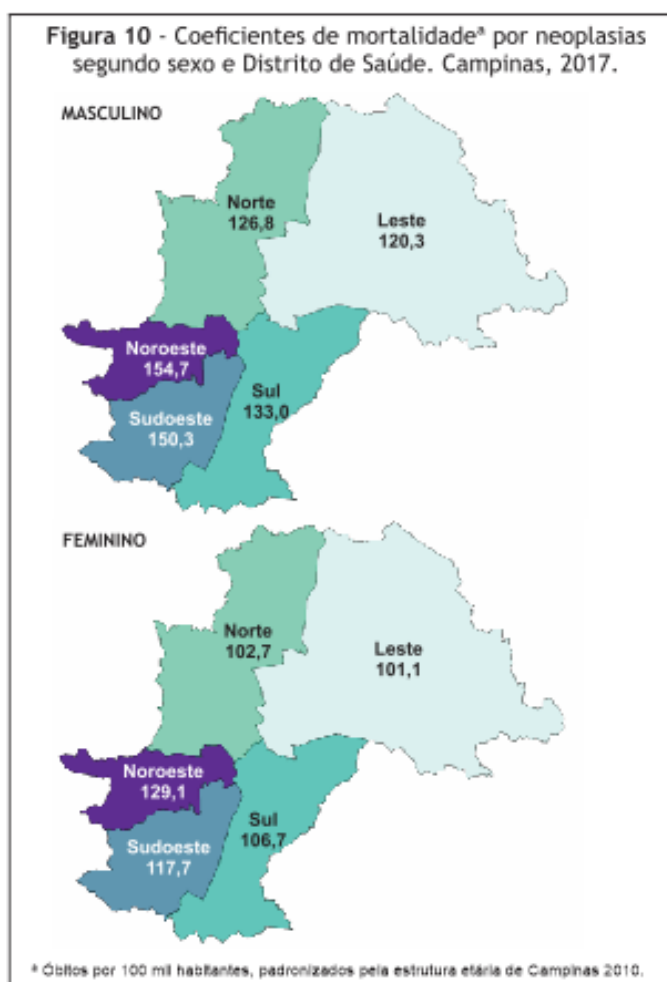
**Figura 10** - Coeficientes de mortalidade$^a$ por neoplasias segundo sexo e Distrito de Saúde. Campinas, 2017.

MASCULINO

Norte
126,8

Leste
120,3

Noroeste
154,7

Sul
133,0

Sudoeste
150,3

FEMININO

Norte
102,7

Leste
101,1

Noroeste
129,1

Sul
106,7

Sudoeste
117,7

$^a$ Óbitos por 100 mil habitantes, padronizados pela estrutura etária de Campinas 2010.